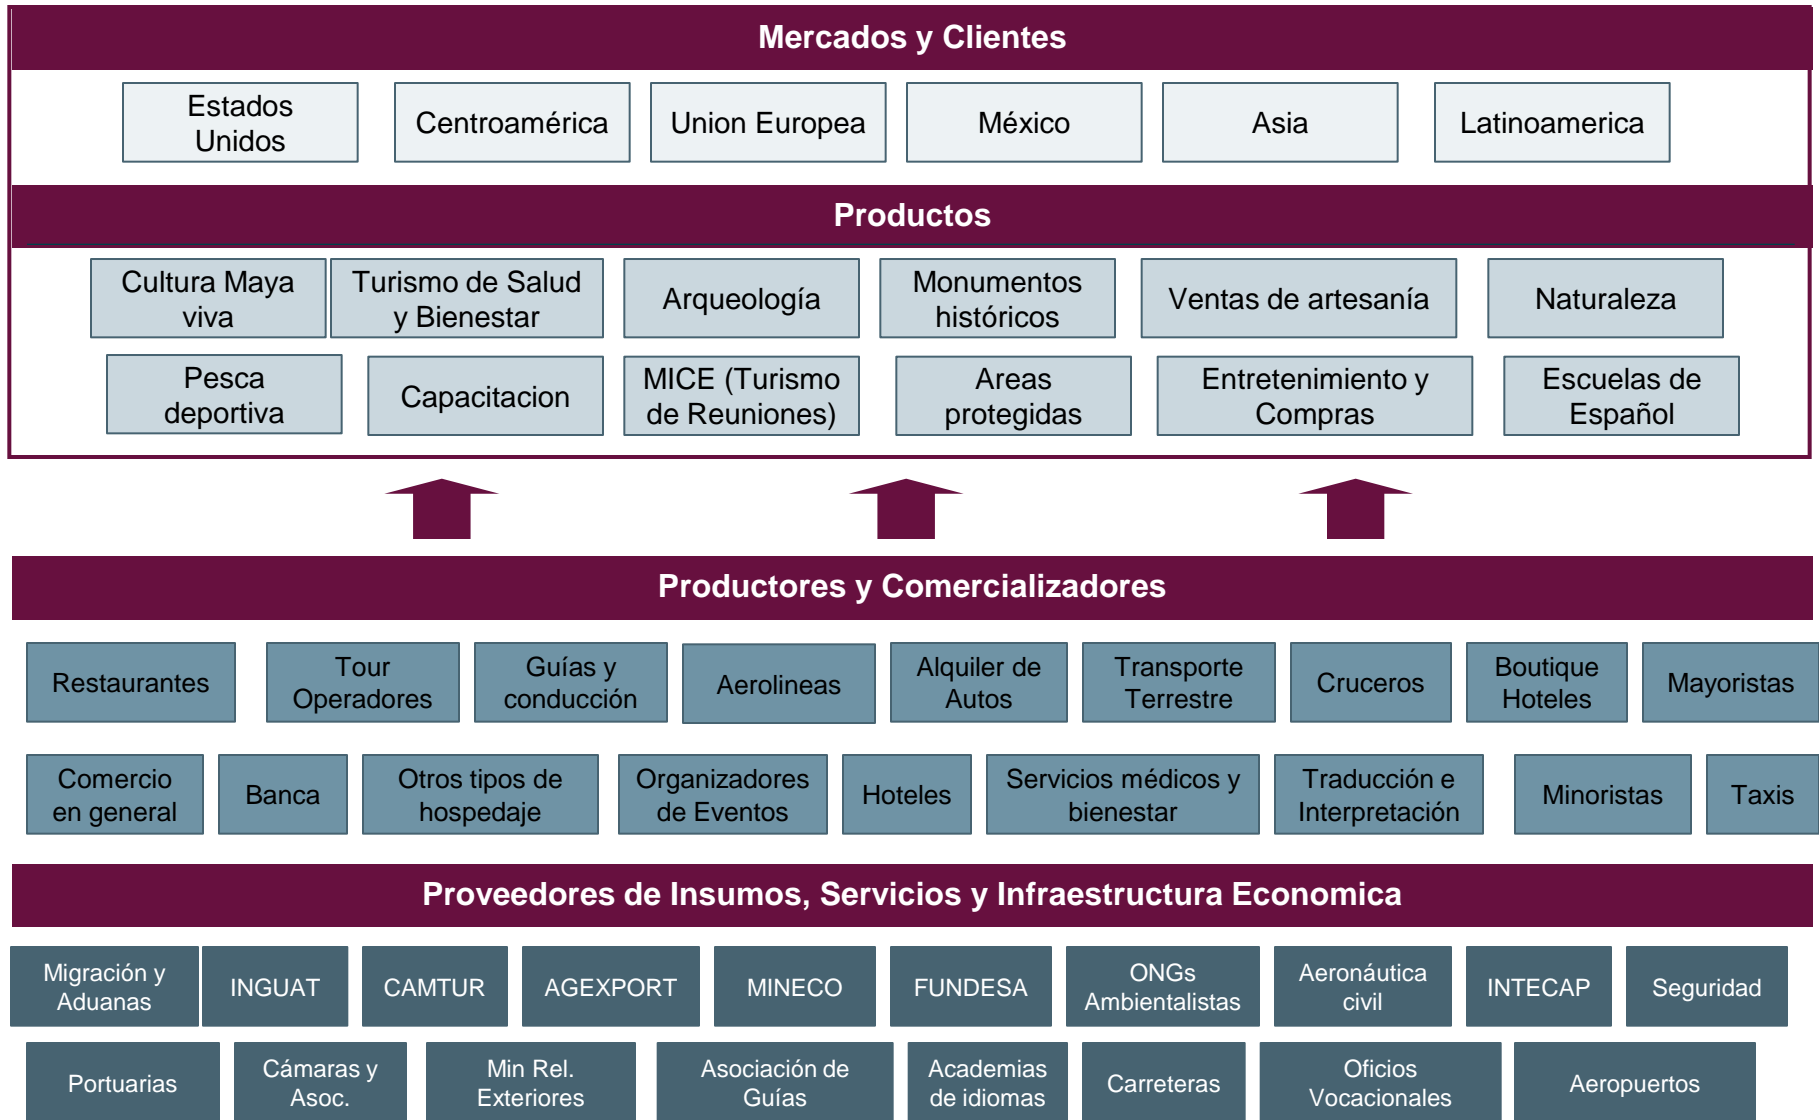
Mercados y Clientes

Estados Unidos
Centroamérica
Union Europea
México
Asia
Latinoamerica

Productos

Cultura Maya viva
Turismo de Salud y Bienestar
Arqueología
Monumentos históricos
Ventas de artesanía
Naturaleza
Pesca deportiva
Capacitacion
MICE (Turismo de Reuniones)
Areas protegidas
Entretenimiento y Compras
Escuelas de Español

Productores y Comercializadores

Restaurantes
Tour Operadores
Guías y conducción
Aerolineas
Alquiler de Autos
Transporte Terrestre
Cruceros
Boutique Hoteles
Mayoristas
Comercio en general
Banca
Otros tipos de hospedaje
Organizadores de Eventos
Hoteles
Servicios médicos y bienestar
Traducción e Interpretación
Minoristas
Taxis

Proveedores de Insumos, Servicios y Infraestructura Economica

Migración y Aduanas
INGUAT
CAMTUR
AGEXPORT
MINECO
FUNDESA
ONGs Ambientalistas
Aeronáutica civil
INTECAP
Seguridad
Portuarias
Cámaras y Asoc.
Min Rel. Exteriores
Asociación de Guías
Academias de idiomas
Carreteras
Oficios Vocacionales
Aeropuertos